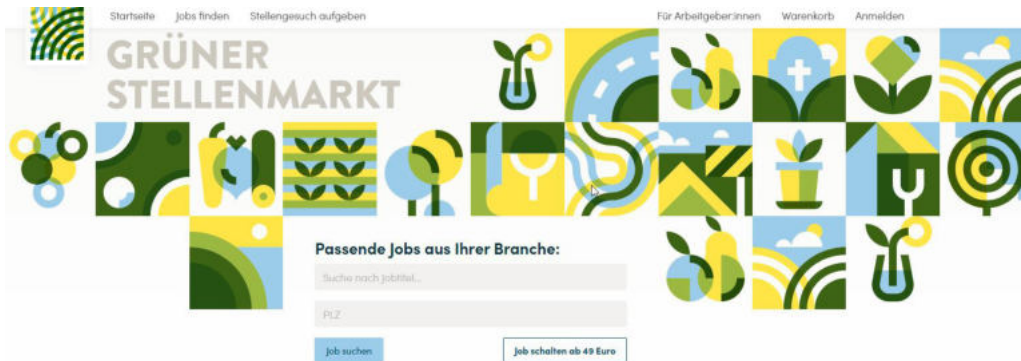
Startseite Jobs finden Stellengesuch aufgeben

Für Arbeitgeber:innen Warenkorb Anmelden

GRÜNER STELLENMARKT

Passende Jobs aus Ihrer Branche:

Suche nach Jobtitel...

PLZ

Job suchen

Job schalten ab 49 Euro